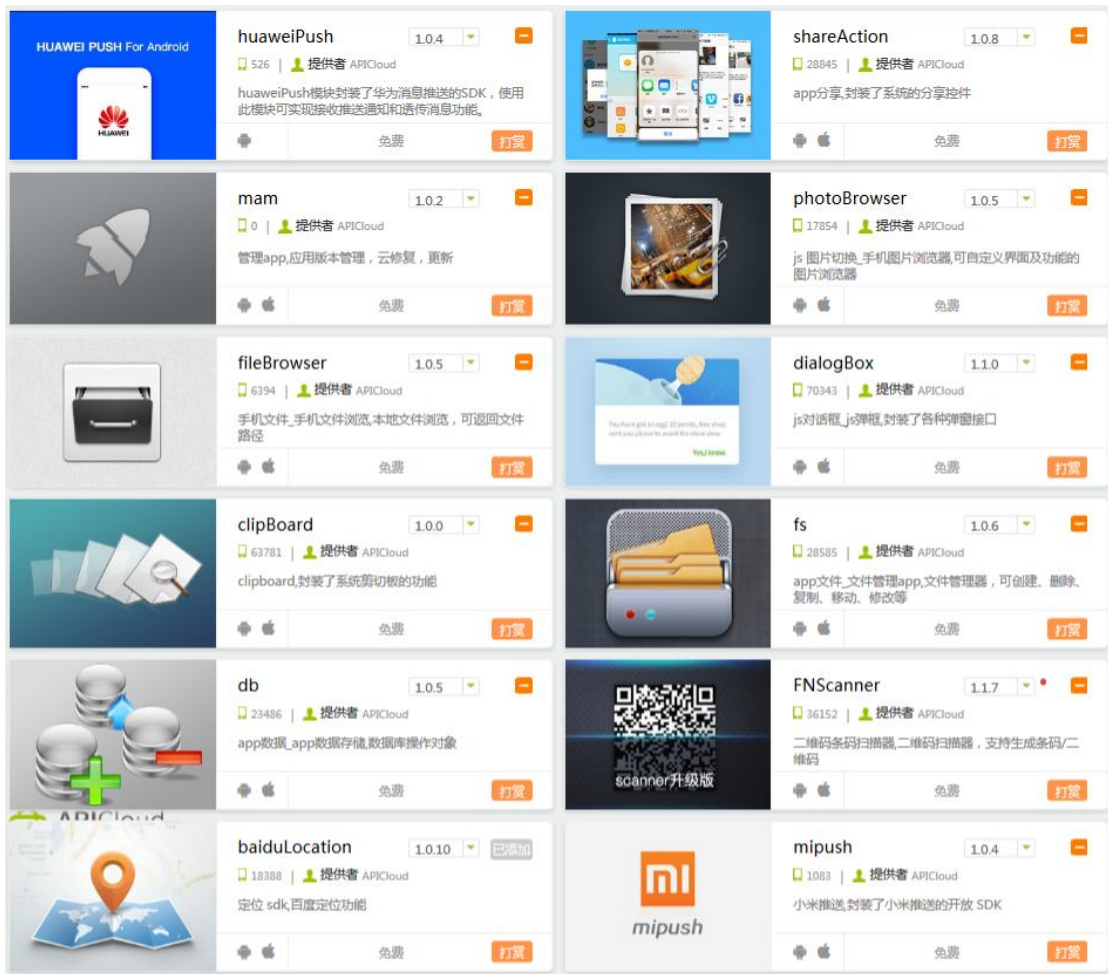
HUAWEI PUSH For Android

HUAWEI

huaweiPush 1.0.4

526 | 提供者 APICloud

huaweiPush模块封装了华为消息推送的SDK，使用此模块可实现接收推送通知和透传消息功能。

免费 打赏

shareAction 1.0.8

28845 | 提供者 APICloud

app分享,封装了系统的分享控件

免费 打赏

mam 1.0.2

0 | 提供者 APICloud

管理app,应用版本管理，云修复，更新

免费 打赏

photoBrowser 1.0.5

17854 | 提供者 APICloud

js 图片切换_手机图片浏览器,可自定义界面及功能的图片浏览器

免费 打赏

fileBrowser 1.0.5

6394 | 提供者 APICloud

手机文件_手机文件浏览,本地文件浏览，可返回文件路径

免费 打赏

dialogBox 1.1.0

70343 | 提供者 APICloud

js对话框_js弹框,封装了各种弹窗接口

免费 打赏

clipBoard 1.0.0

63781 | 提供者 APICloud

clipboard,封装了系统剪切板的功能

免费 打赏

fs 1.0.6

28585 | 提供者 APICloud

app文件_文件管理app,文件管理器，可创建、删除、复制、移动、修改等

免费 打赏

db 1.0.5

23486 | 提供者 APICloud

app数据_app数据存储,数据库操作对象

免费 打赏

scanner升级版

FNScanner 1.1.7

36152 | 提供者 APICloud

二维码条码扫描器,二维码扫描器，支持生成条码/二维码

免费 打赏

APICloud

baiduLocation 1.0.10 已添加

18388 | 提供者 APICloud

定位 sdk,百度定位功能

免费 打赏

mipush

mipush 1.0.4

1083 | 提供者 APICloud

小米推送,封装了小米推送的开放 SDK

免费 打赏